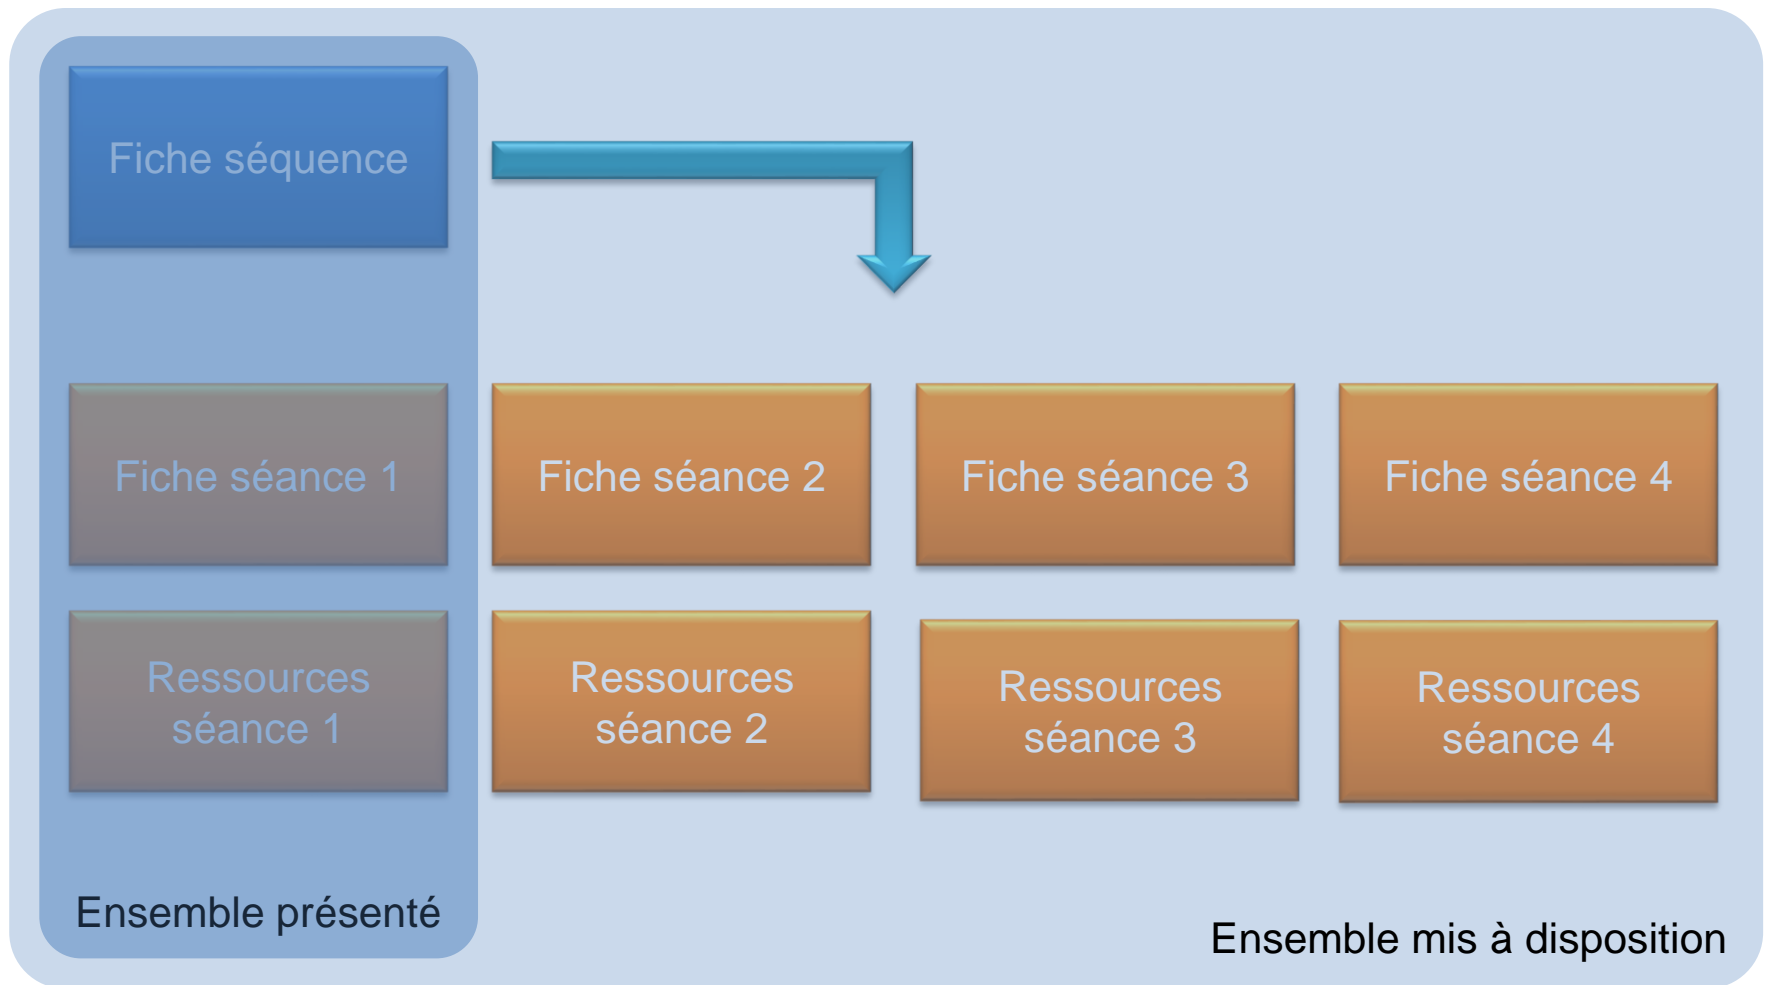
Fiche séquence

Fiche séance 1

Fiche séance 2

Fiche séance 3

Fiche séance 4

Ressources séance 1

Ressources séance 2

Ressources séance 3

Ressources séance 4

Ensemble présenté

Ensemble mis à disposition